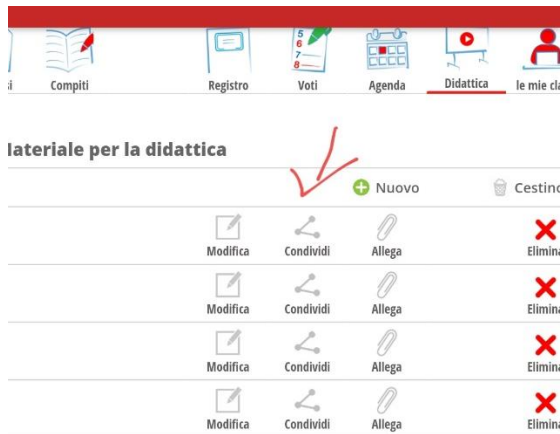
i Compiti Registro Voti Agenda Didattica le mie cla

lateriale per la didattica

Nuovo Cestino

Modifica Condividi Allega Elimina

Modifica Condividi Allega Elimina

Modifica Condividi Allega Elimina

Modifica Condividi Allega Elimina